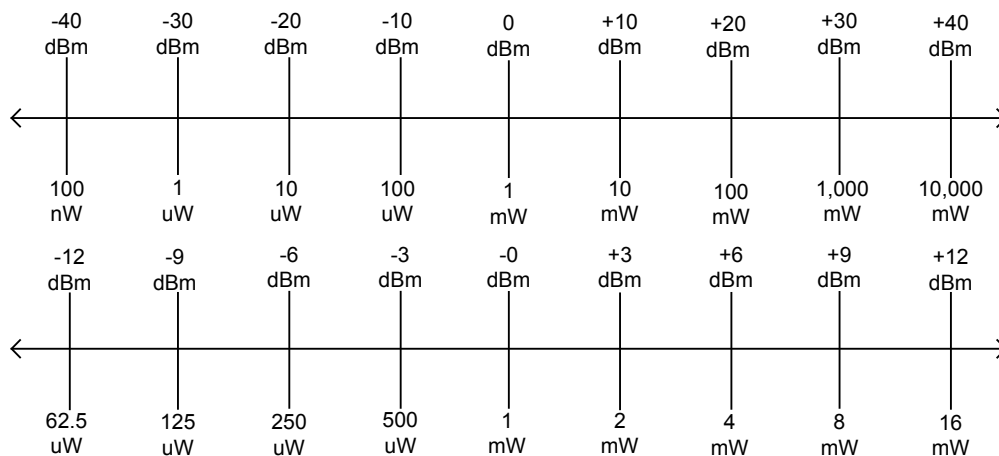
-40 dBm
-30 dBm
-20 dBm
-10 dBm
0 dBm
+10 dBm
+20 dBm
+30 dBm
+40 dBm

100 nW
1 uW
10 uW
100 uW
1 mW
10 mW
100 mW
1,000 mW
10,000 mW

-12 dBm
-9 dBm
-6 dBm
-3 dBm
-0 dBm
+3 dBm
+6 dBm
+9 dBm
+12 dBm

62.5 uW
125 uW
250 uW
500 uW
1 mW
2 mW
4 mW
8 mW
16 mW